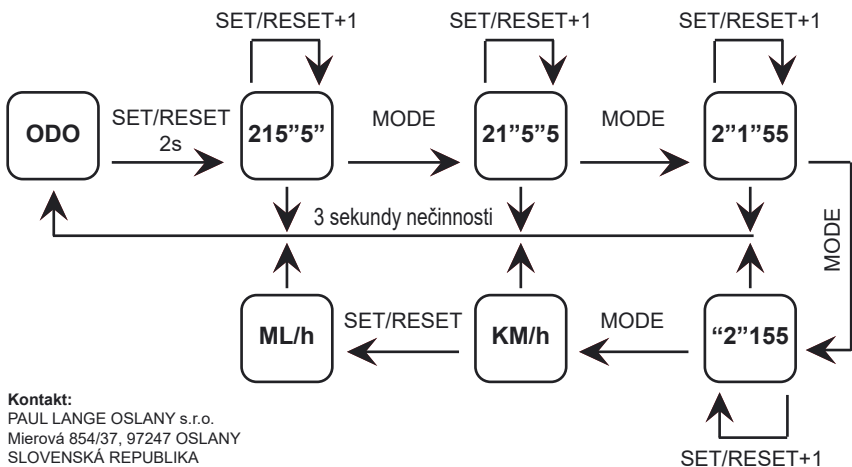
SET/RESET+1

SET/RESET+1

SET/RESET+1

ODO

SET/RESET 2s

215"5"

MODE

21"5"5

MODE

2"1"55

3 sekundy nečinnosti

MODE

ML/h

SET/RESET

KM/h

MODE

"2"155

SET/RESET+1

**Kontakt:**
PAUL LANGE OSLANY s.r.o.
Mierová 854/37, 97247 OSLANY
SLOVENSKÁ REPUBLIKA